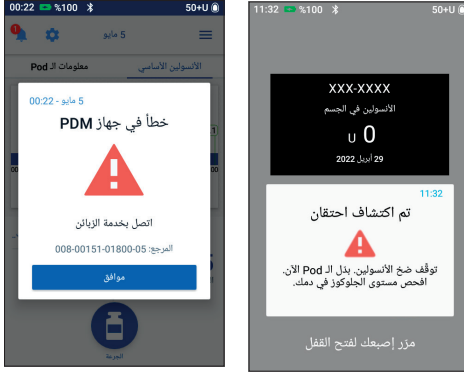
00:22 %100 50+U

5 مايو

الأنسولين الأساسي

معلومات الـ Pod

5 مايو - 00:22

خطأ في جهاز PDM

اتصل بخدمة الزبائن

المرجع: 05-01800-00151-008

موافق

الجرعة

11:32 %100 50+U

XXX-XXXX

الأنسولين في الجسم

0 U

29 أبريل 2022

11:32

تم اكتشاف احتقان

توقف ضخ الأنسولين. بدل الـ Pod الآن. افحص مستوى الجلوكوز في دمك.

مرّر إصبعك لفتح القفل